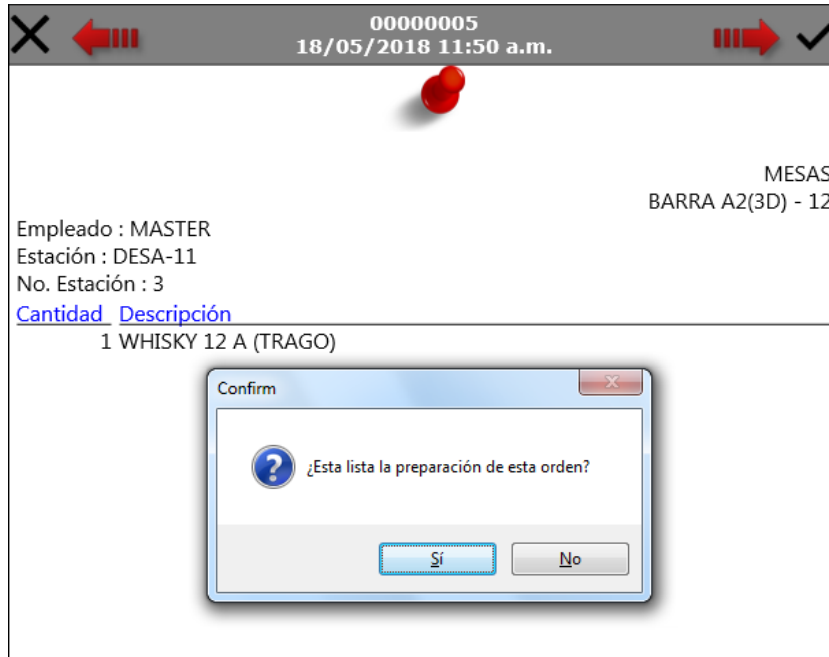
00000005
18/05/2018 11:50 a.m.

MESAS
BARRA A2(3D) - 12

Empleado : MASTER
Estación : DESA-11
No. Estación : 3

| Cantidad | Descripción |
|---|---|
| 1 | WHISKY 12 A (TRAGO) |

Confirm

¿Esta lista la preparación de esta orden?

Sí No